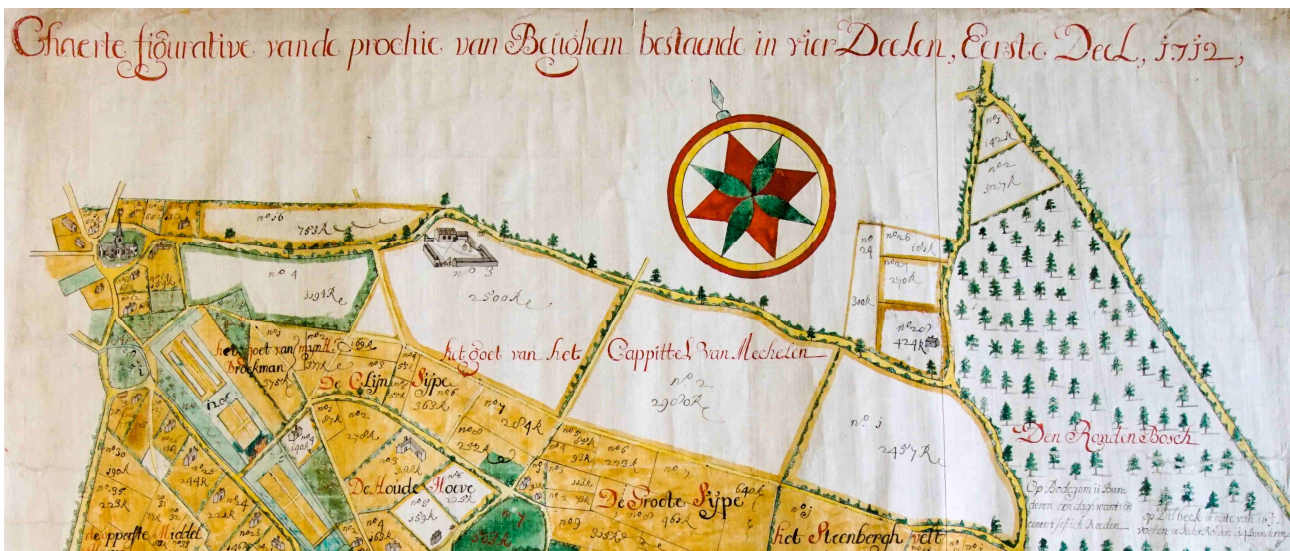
Chaerte figurative vande prochie van Berghem bestaende in vier Deelen, Eerste Deel, 1712,

no 6
783k

no 4
320k

no 3
2500k

het goet van het Cappittel van Mechelen

no 2
2900k

het goet van myn H. Brockman

De Cleyne Sype

De Houde Hoeve

De Groote Sype

het Steenbergh

no 1
2457k

Den Ronden Bosch

no 1
1424k
no 2
3027k

no 6
no 7
300k
no 20
424k

Op Bodegem ii Bunderen een dagwant en ii roeden

op Dilbeeck 1 bunder 10 roeden

de opperste Middel

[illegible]